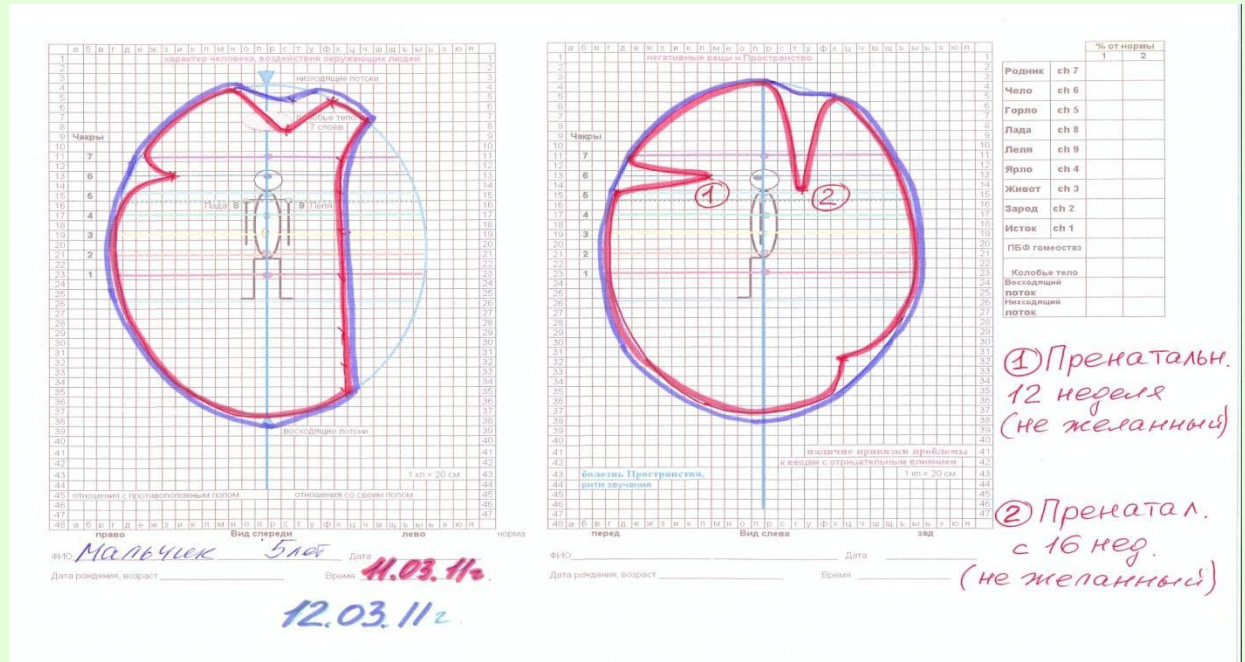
а б в г д е ж з и к л м н о п р с т у ф х ц ч ш щ ъ ы ь э ю я

характер человека, воздействия окружающих людей

нисходящие потоки

Колобье тело 7 слоев

Чакры

7
6
5
4
3
2
1

Лада 8
9 Леля

восходящие потоки

1 кл = 20 см

отношения с противоположным полом
отношения со своим полом

право
Вид спереди
лево

ФИО Мальчик 5лет
Дата 11.03.11г
Дата рождения, возраст
Время
12.03.11г.

а б в г д е ж з и к л м н о п р с т у ф х ц ч ш щ ъ ы ь э ю я

негативные вещи и Пространство

Чакры

7
6
5
4
3
2
1

①
②

наличие кармических проблем
в вещах с отрицательным влиянием

1 кл = 20 см

болезнь Пространства, ритм звучания

перед
Вид слева
зад

ФИО
Дата
Дата рождения, возраст
Время

| | | % от нормы 1 | 2 |
|---|---|---|---|
| Родник | ch 7 | | |
| Чело | ch 6 | | |
| Горло | ch 5 | | |
| Лада | ch 8 | | |
| Леля | ch 9 | | |
| Ярло | ch 4 | | |
| Живот | ch 3 | | |
| Зарод | ch 2 | | |
| Исток | ch 1 | | |
| ПБФ гомеостаз | | | |
| Колобье тело | | | |
| Восходящий поток | | | |
| Нисходящий поток | | | |

норма

① Пренатальн. 12 неделя (не желанный)

② Пренатал. с 16 нед. (не желанный)